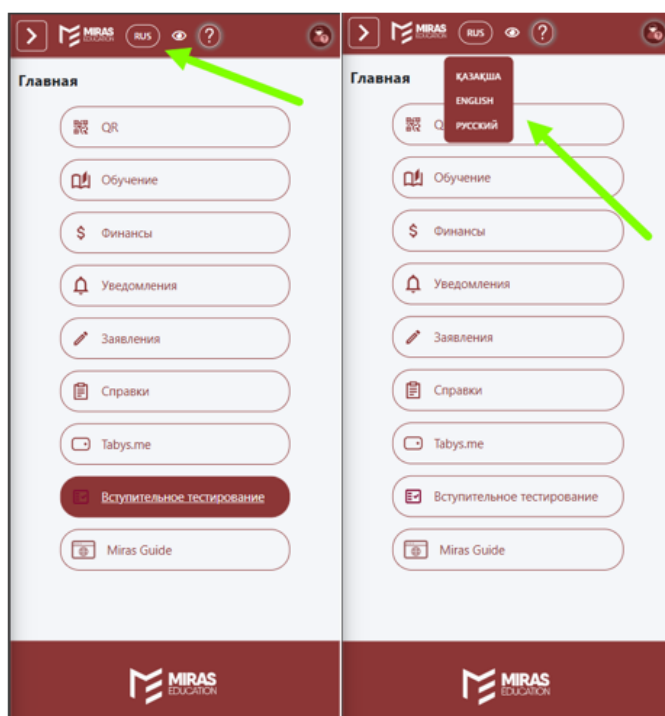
MIRAS EDUCATION RUS ?

Главная

QR

Обучение

Финансы

Уведомления

Заявления

Справки

Tabys.me

Вступительное тестирование

Miras Guide

MIRAS EDUCATION

MIRAS EDUCATION RUS ?

Главная

ҚАЗАҚША
ENGLISH
РУССКИЙ

Q

Обучение

Финансы

Уведомления

Заявления

Справки

Tabys.me

Вступительное тестирование

Miras Guide

MIRAS EDUCATION